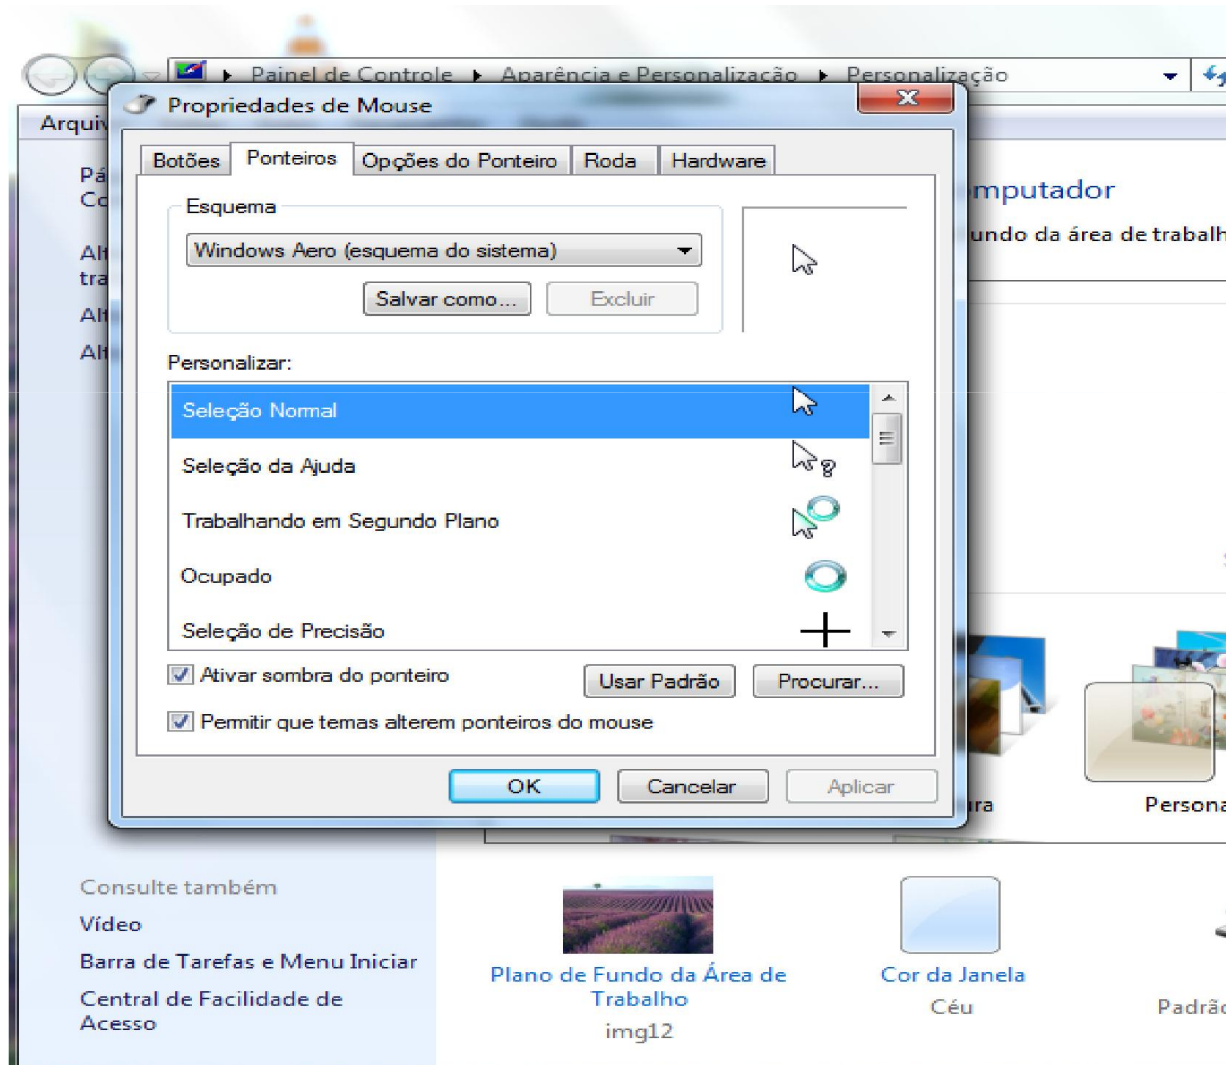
Painel de Controle ▸ Aparência e Personalização ▸ Personalização

Arquiv

Pá
Co

Alt
tra

Alt

Alt

Propriedades de Mouse

Botões | Ponteiros | Opções do Ponteiro | Roda | Hardware

Esquema

Windows Aero (esquema do sistema)

Salvar como...

Excluir

Personalizar:

Seleção Normal

Seleção da Ajuda

Trabalhando em Segundo Plano

Ocupado

Seleção de Precisão

Ativar sombra do ponteiro

Usar Padrão

Procurar...

Permitir que temas alterem ponteiros do mouse

OK

Cancelar

Aplicar

mputador

undo da área de trabalh

ra

Persona

Consulte também

Vídeo

Barra de Tarefas e Menu Iniciar

Central de Facilidade de Acesso

Plano de Fundo da Área de Trabalho

img12

Cor da Janela

Céu

Padrão